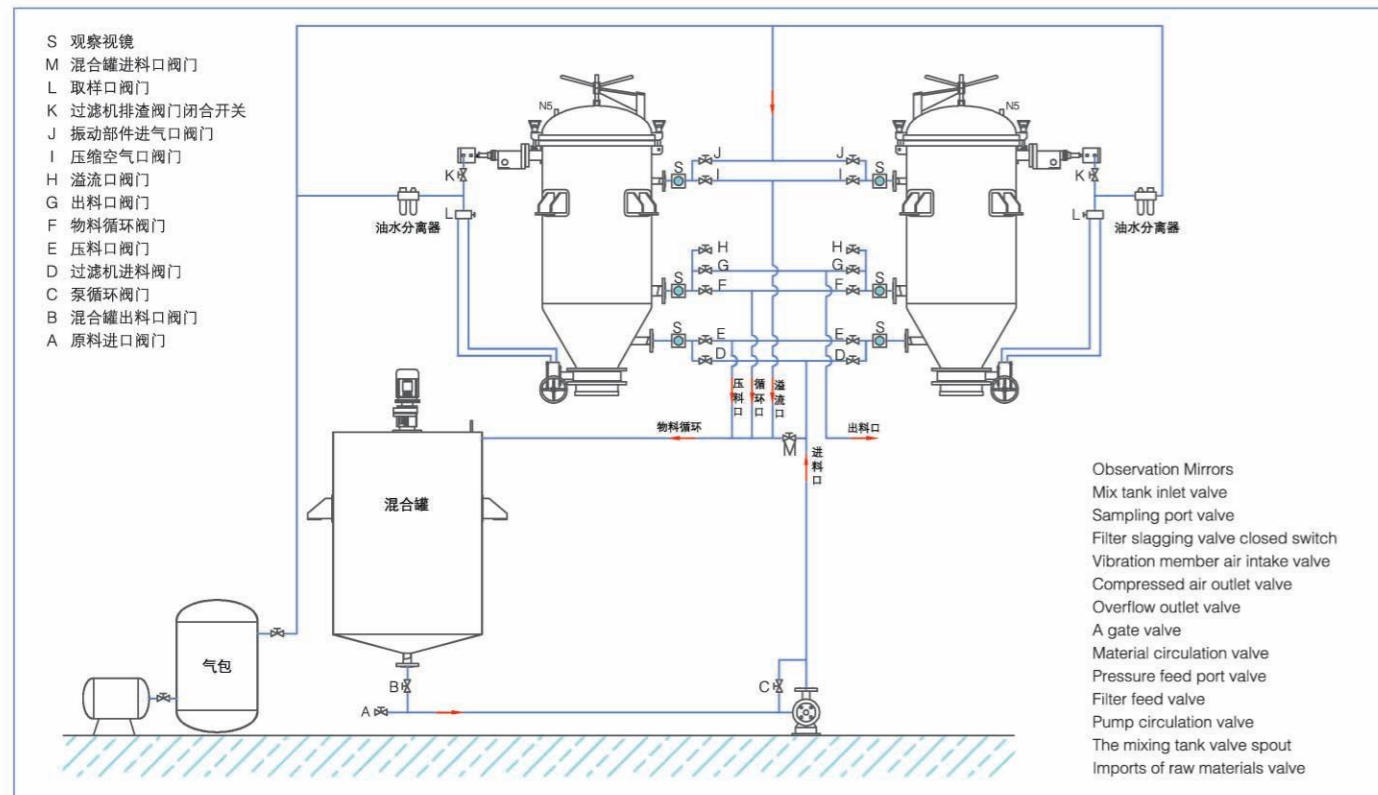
S 观察视镜
M 混合罐进料口阀门
L 取样口阀门
K 过滤机排渣阀门闭合开关
J 振动部件进气口阀门
I 压缩空气口阀门
H 溢流口阀门
G 出料口阀门
F 物料循环阀门
E 压料口阀门
D 过滤机进料阀门
C 泵循环阀门
B 混合罐出料口阀门
A 原料进口阀门

N5
N5
J
J
S
S
I
I
K
K
L
L
油水分离器
油水分离器
H
H
G
G
S
S
F
F
S
S
E
E
D
D
压料口
循环口
溢流口
物料循环
出料口
M
进料口
混合罐
气包
B
A
C

Observation Mirrors
Mix tank inlet valve
Sampling port valve
Filter slagging valve closed switch
Vibration member air intake valve
Compressed air outlet valve
Overflow outlet valve
A gate valve
Material circulation valve
Pressure feed port valve
Filter feed valve
Pump circulation valve
The mixing tank valve spout
Imports of raw materials valve